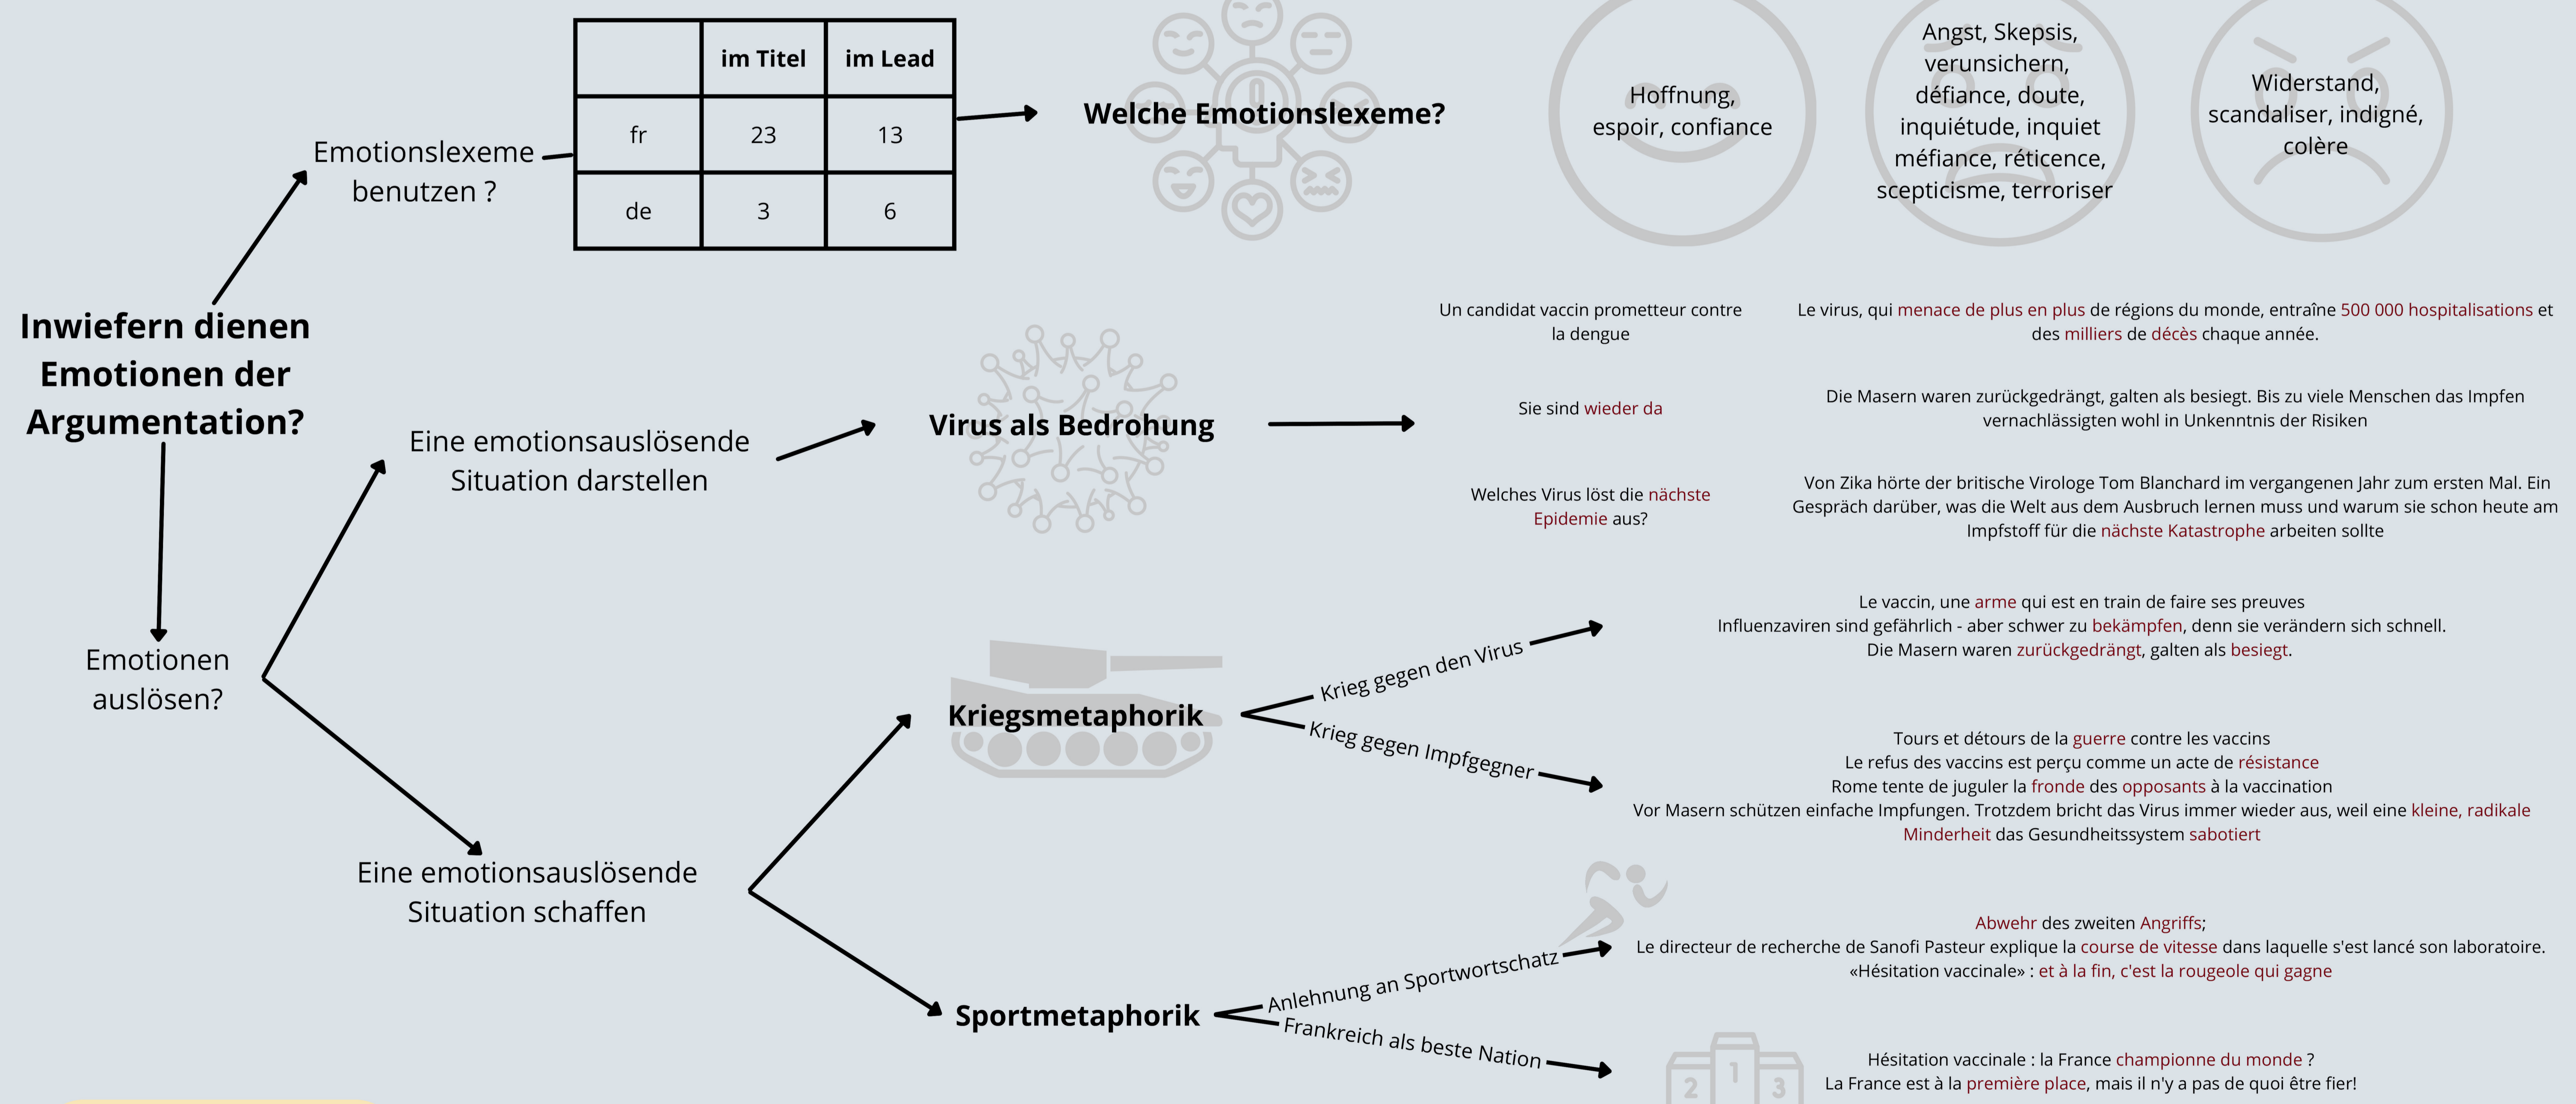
Inwiefern dienen Emotionen der Argumentation?

Emotionslexeme benutzen ?

|  | im Titel | im Lead |
|---|---|---|
| fr | 23 | 13 |
| de | 3 | 6 |

Welche Emotionslexeme?

Hoffnung, espoir, confiance

Angst, Skepsis, verunsichern, défiance, doute, inquiétude, inquiet méfiance, réticence, scepticisme, terroriser

Widerstand, scandaliser, indigné, colère

Emotionen auslösen?

Eine emotionsauslösende Situation darstellen

Virus als Bedrohung

Un candidat vaccin prometteur contre la dengue

Le virus, qui menace de plus en plus de régions du monde, entraîne 500 000 hospitalisations et des milliers de décès chaque année.

Sie sind wieder da

Die Masern waren zurückgedrängt, galten als besiegt. Bis zu viele Menschen das Impfen vernachlässigten wohl in Unkenntnis der Risiken

Welches Virus löst die nächste Epidemie aus?

Von Zika hörte der britische Virologe Tom Blanchard im vergangenen Jahr zum ersten Mal. Ein Gespräch darüber, was die Welt aus dem Ausbruch lernen muss und warum sie schon heute am Impfstoff für die nächste Katastrophe arbeiten sollte

Eine emotionsauslösende Situation schaffen

Kriegsmetaphorik

Krieg gegen den Virus

Le vaccin, une arme qui est en train de faire ses preuves
Influenzaviren sind gefährlich - aber schwer zu bekämpfen, denn sie verändern sich schnell.
Die Masern waren zurückgedrängt, galten als besiegt.

Krieg gegen Impfgegner

Tours et détours de la guerre contre les vaccins
Le refus des vaccins est perçu comme un acte de résistance
Rome tente de juguler la fronde des opposants à la vaccination
Vor Masern schützen einfache Impfungen. Trotzdem bricht das Virus immer wieder aus, weil eine kleine, radikale Minderheit das Gesundheitssystem sabotiert

Sportmetaphorik

Anlehnung an Sportwortschatz

Abwehr des zweiten Angriffs;
Le directeur de recherche de Sanofi Pasteur explique la course de vitesse dans laquelle s'est lancé son laboratoire.
«Hésitation vaccinale» : et à la fin, c'est la rougeole qui gagne

Frankreich als beste Nation

2 1 3

Hésitation vaccinale : la France championne du monde ?
La France est à la première place, mais il n'y a pas de quoi être fier!